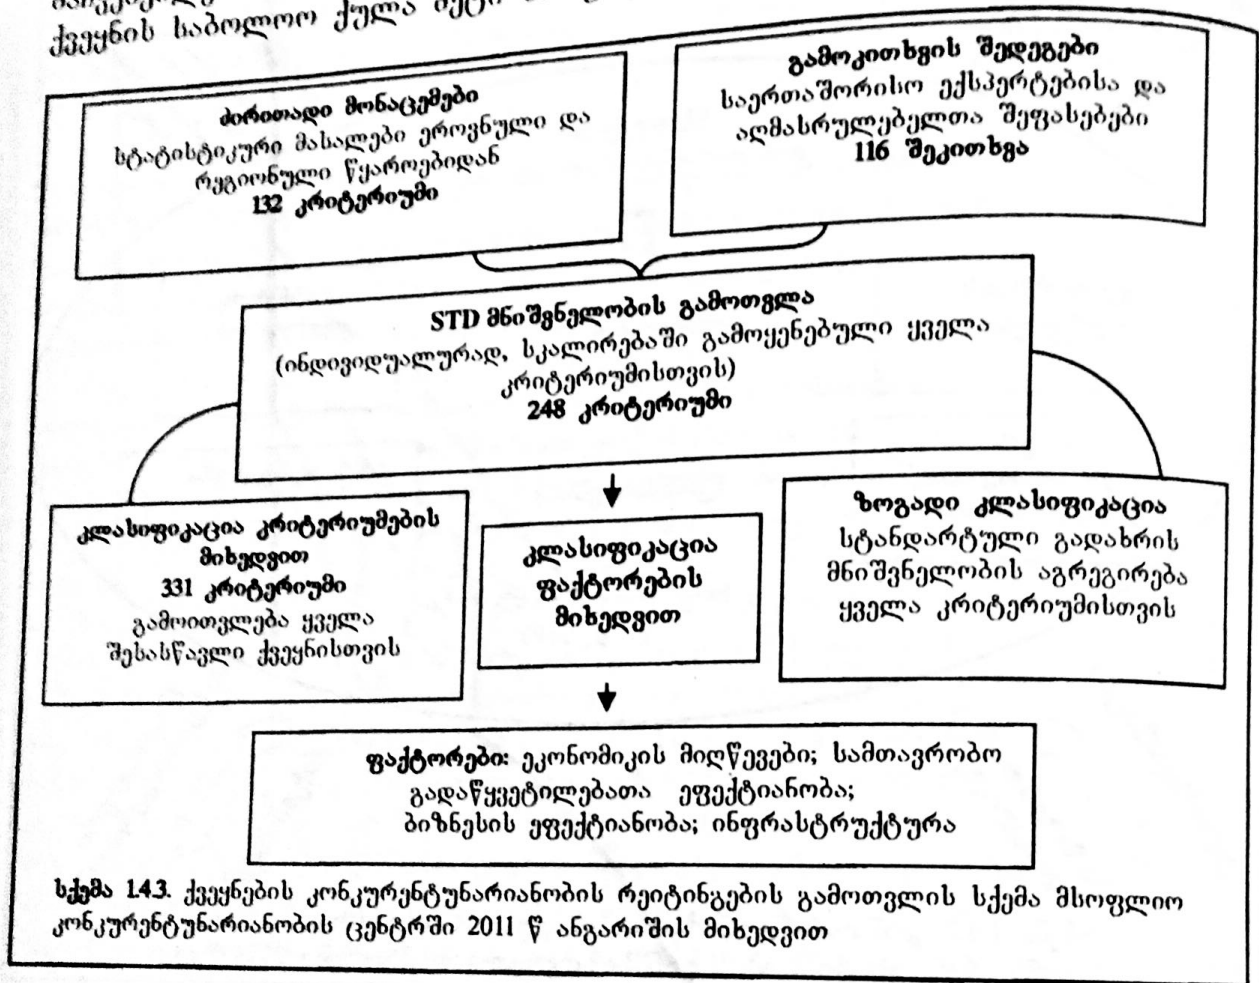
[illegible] ქვეყნის საბოლოო ქულა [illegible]

ძირითადი მონაცემები
სტატისტიკური მასალები ეროვნული და რეგიონული წყაროებიდან
132 კრიტერიუმი

გამოკითხვის შედეგები
საერთაშორისო ექსპერტებისა და აღმასრულებელთა შეფასებები
116 შეკითხვა

STD მნიშვნელობის გამოთვლა
(ინდივიდუალურად, სკალირებაში გამოყენებული ყველა კრიტერიუმისთვის)
248 კრიტერიუმი

კლასიფიკაცია კრიტერიუმების მიხედვით
331 კრიტერიუმი
გამოითვლება ყველა შესასწავლი ქვეყნისთვის

კლასიფიკაცია ფაქტორების მიხედვით

ზოგადი კლასიფიკაცია
სტანდარტული გადახრის მნიშვნელობის აგრეგირება ყველა კრიტერიუმისთვის

ფაქტორები: ეკონომიკის მიღწევები; სამთავრობო გადაწყვეტილებათა ეფექტიანობა; ბიზნესის ეფექტიანობა; ინფრასტრუქტურა

სქემა 1.4.3. ქვეყნების კონკურენტუნარიანობის რეიტინგების გამოთვლის სქემა მსოფლიო კონკურენტუნარიანობის ცენტრში 2011 წ ანგარიშის მიხედვით